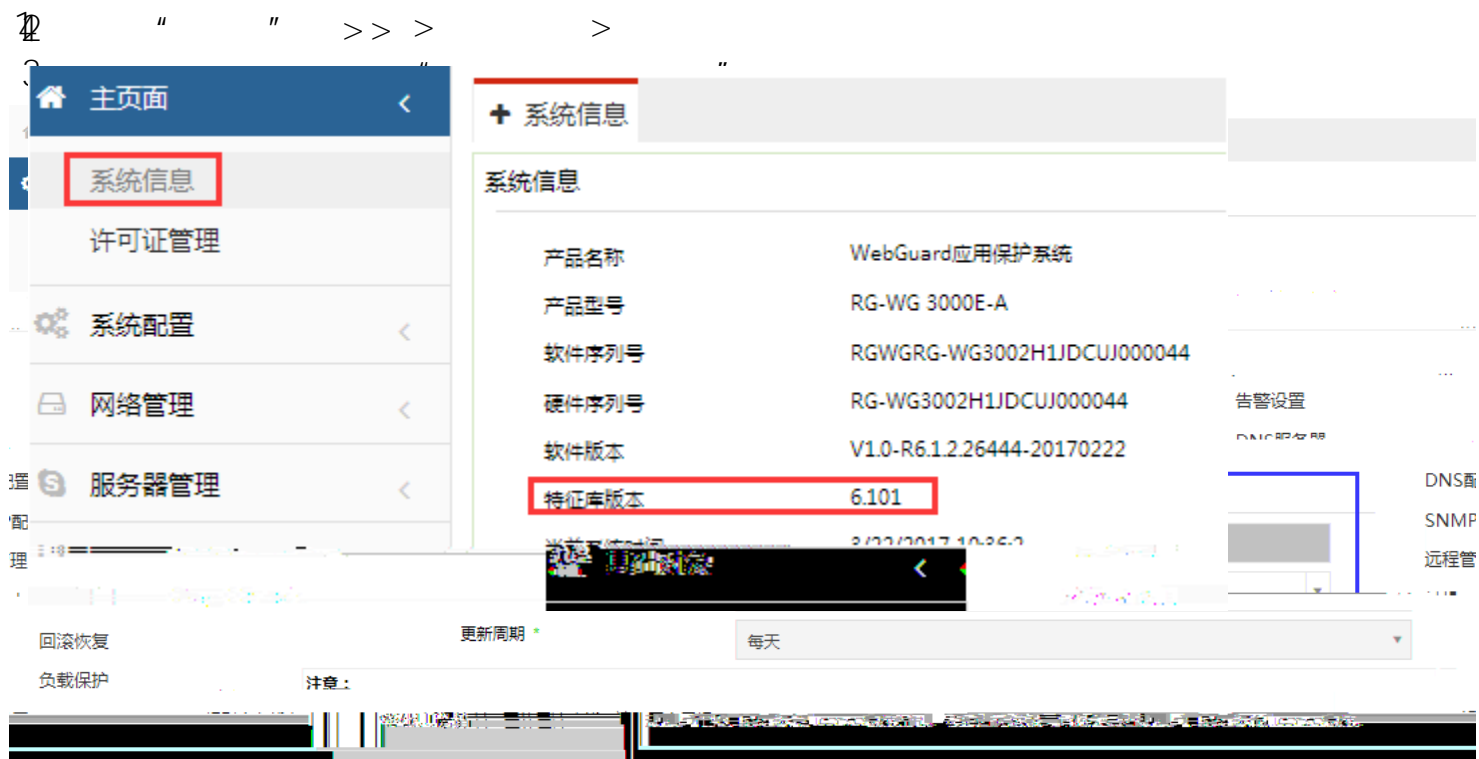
1 2 " " >> > >
3 " "

主页面

系统信息
许可证管理
系统配置
网络管理
服务器管理

系统信息

系统信息

| | |
|---|---|
| 产品名称 | WebGuard应用保护系统 |
| 产品型号 | RG-WG 3000E-A |
| 软件序列号 | RGWGRG-WG3002H1JDCUJ000044 |
| 硬件序列号 | RG-WG3002H1JDCUJ000044 |
| 软件版本 | V1.0-R6.1.2.26444-20170222 |
| 特征库版本 | 6.101 |

告警设置
DNS
SNMP
远程管

回滚恢复
负载保护
更新周期 *
每天
注意：